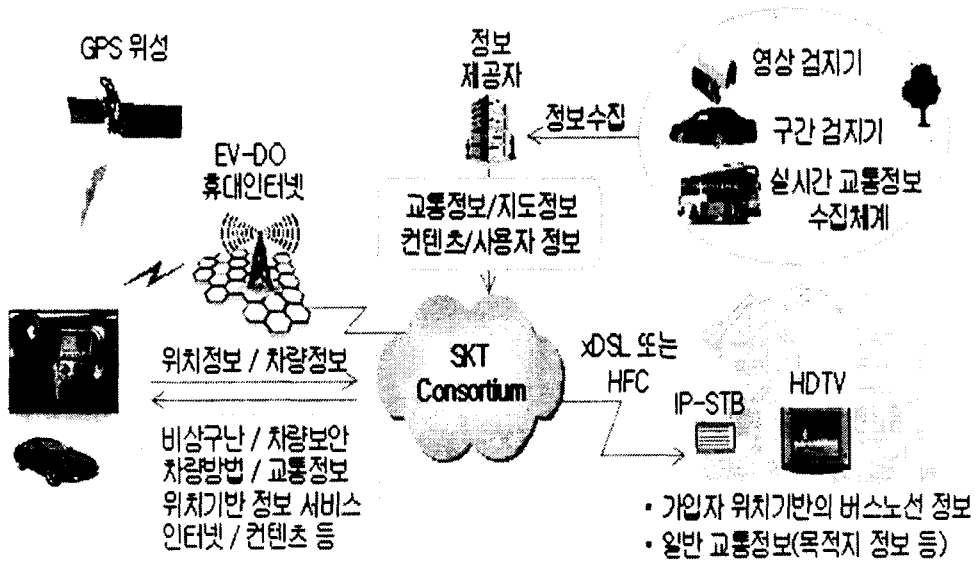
GPS 위성

정보 제공자

영상 검지기

정보수집

구간 검지기

실시간 교통정보 수집체계

EV-DO 휴대인터넷

교통정보/지도정보
컨텐츠/사용자 정보

위치정보 / 차량정보

SKT Consortium

xDSL 또는 HFC

IP-STB

HDTV

비상구난 / 차량보안
차량방범 / 교통정보
위치기반 정보 서비스
인터넷 / 컨텐츠 등

• 가입자 위치기반의 버스노선 정보
• 일반 교통정보(목적지 정보 등)